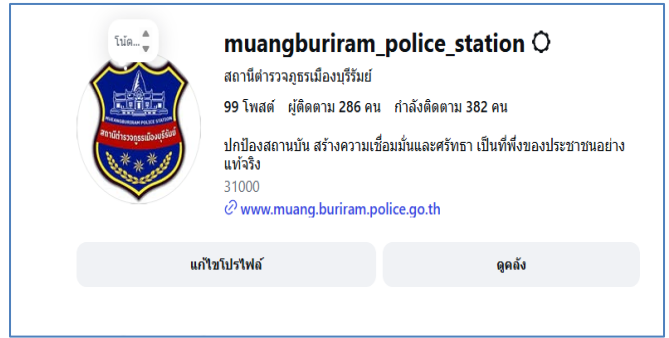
โน้ต...

MUANGBURIRAM POLICE STATION
สถานีตำรวจภูธรเมืองบุรีรัมย์

muangburiram_police_station

สถานีตำรวจภูธรเมืองบุรีรัมย์

99 โพสต์ ผู้ติดตาม 286 คน กำลังติดตาม 382 คน

ปกป้องสถานบัน สร้างความเชื่อมั่นและศรัทธา เป็นที่พึ่งของประชาชนอย่างแท้จริง
31000
www.muang.buriram.police.go.th

แก้ไขโปรไฟล์

ดูคลัง